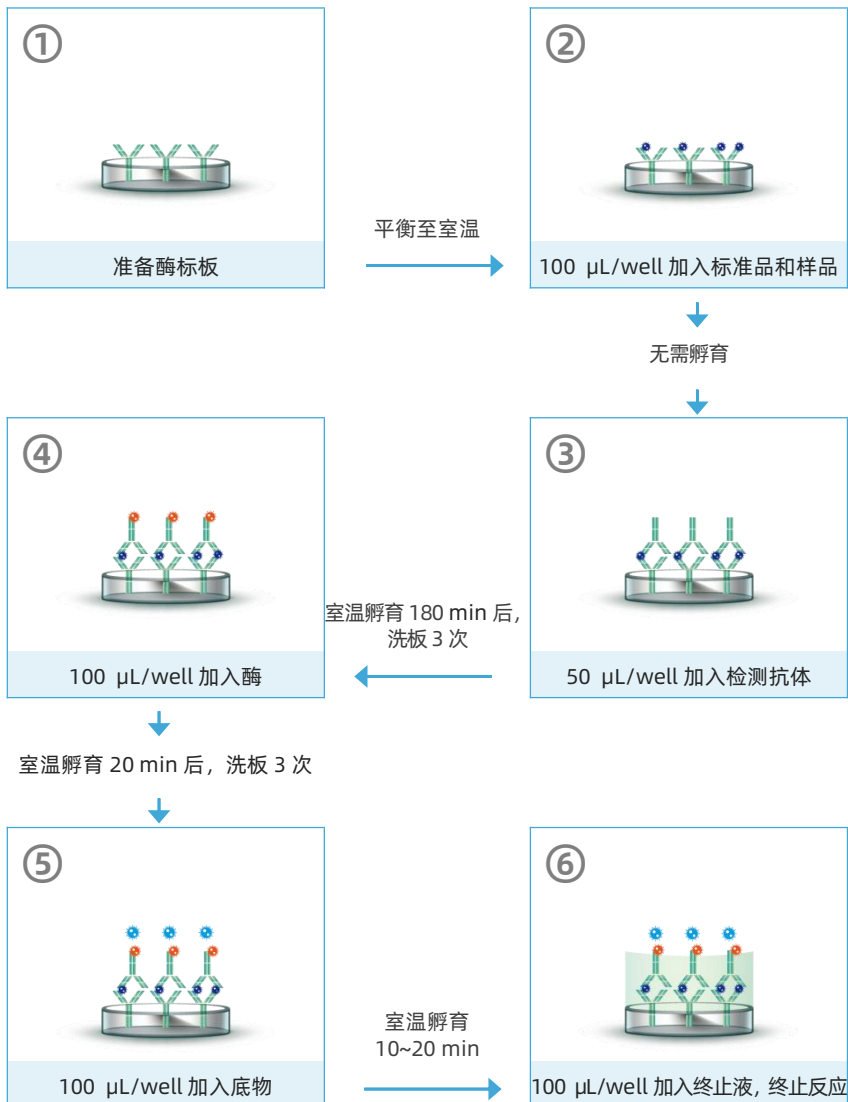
①

准备酶标板

平衡至室温

②

100 μL/well 加入标准品和样品

无需孵育

④

100 μL/well 加入酶

室温孵育 180 min 后，洗板 3 次

③

50 μL/well 加入检测抗体

室温孵育 20 min 后，洗板 3 次

⑤

100 μL/well 加入底物

室温孵育 10~20 min

⑥

100 μL/well 加入终止液，终止反应